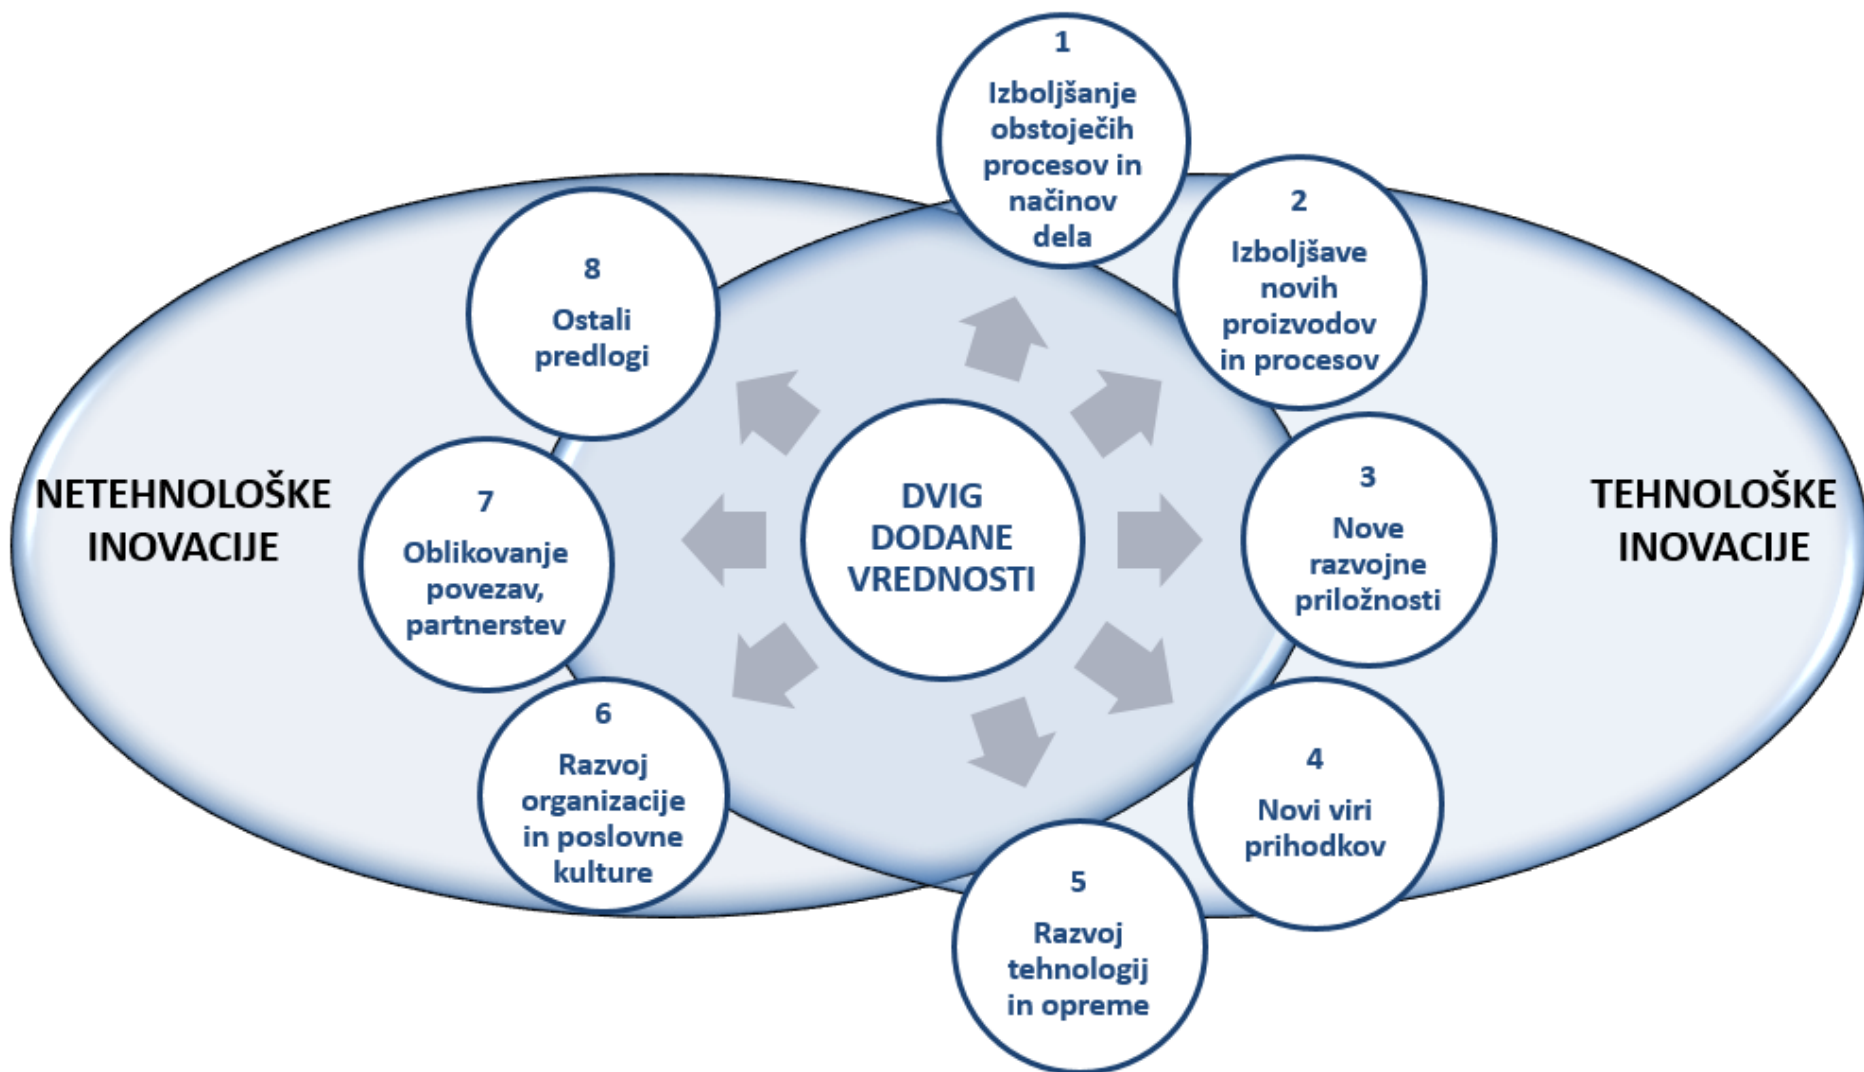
NETEHNOLOŠKE INOVACIJE

TEHNOLOŠKE INOVACIJE

DVIG DODANE VREDNOSTI

1
Izboljšanje obstoječih procesov in načinov dela

2
Izboljšave novih proizvodov in procesov

3
Nove razvojne priložnosti

4
Novi viri prihodkov

5
Razvoj tehnologij in opreme

6
Razvoj organizacije in poslovne kulture

7
Oblikovanje povezav, partnerstev

8
Ostali predlogi